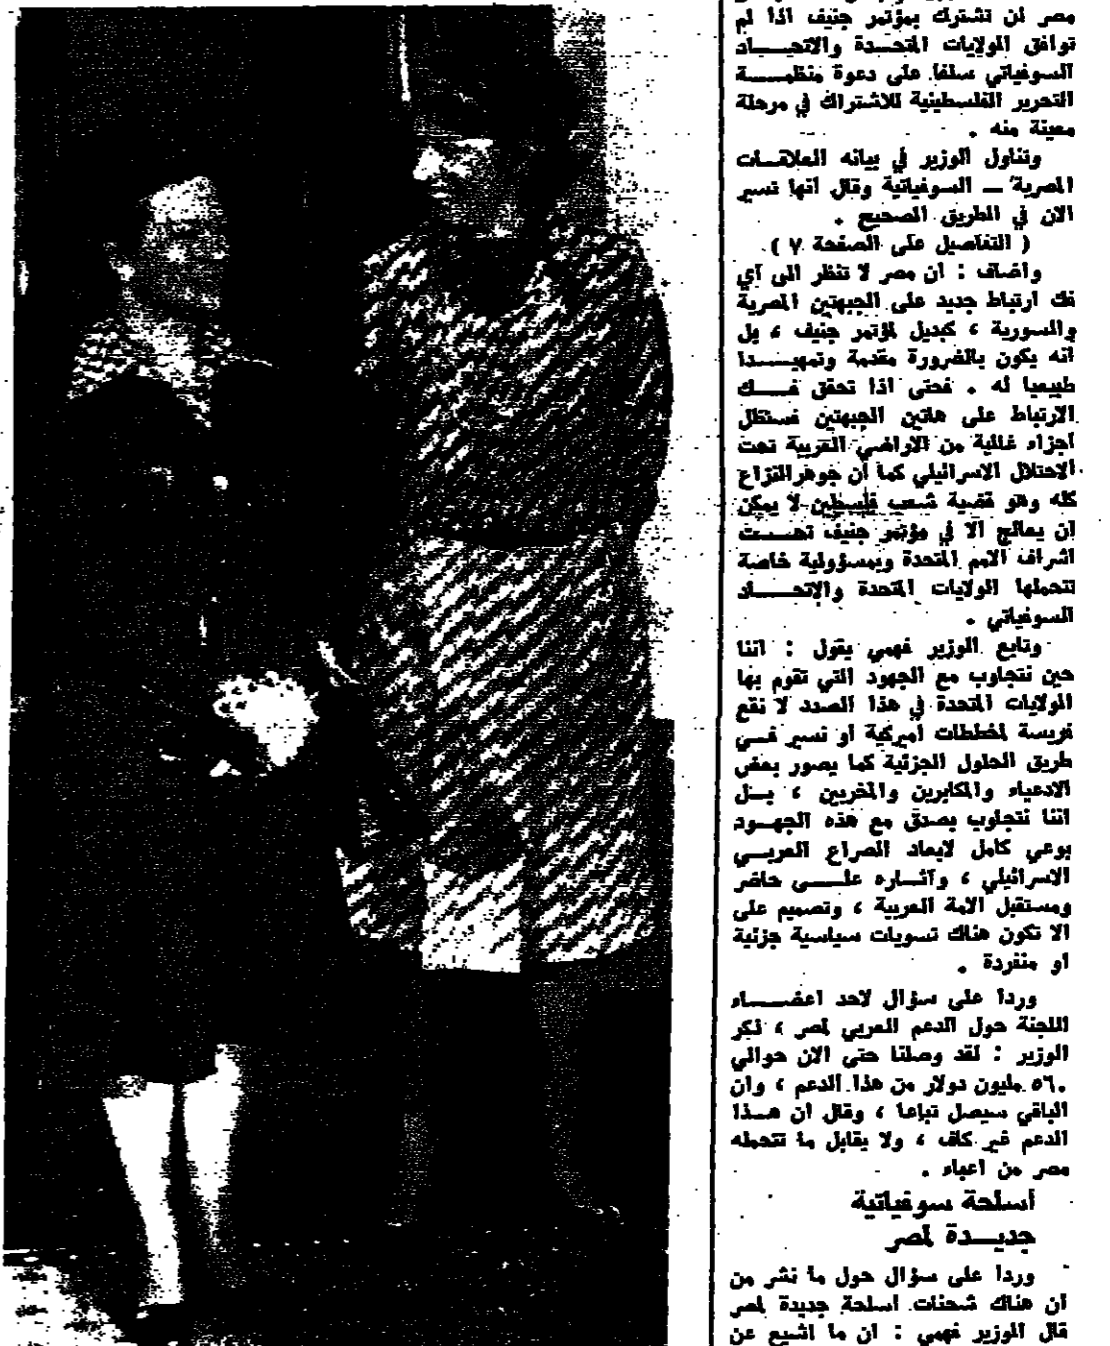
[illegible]
مصر لن تشترك بمؤتمر جنيف اذا لم توافق الولايات المتحدة والاتحاد السوفياتي سلفا على دعوة منظمة التحرير الفلسطينية للاشتراك في مرحلة معينة منه .

وتناول الوزير في بيانه العلاقات المصرية ـ السوفياتية وقال انها تسير الان في الطريق الصحيح .

( التفاصيل على الصفحة ٧ )

واضاف : ان مصر لا تنظر الى اي فك ارتباط جديد على الجبهتين المصرية والسورية ، كبديل لمؤتمر جنيف ، بل انه يكون بالضرورة مقدمة وتمهيدا طبيعيا له . فحتى اذا تحقق فك الارتباط على هاتين الجبهتين فستظل اجزاء غالية من الاراضي العربية تحت الاحتلال الاسرائيلي كما ان جوهر النزاع كله وهو قضية شعب فلسطين لا يمكن ان يعالج الا في مؤتمر جنيف تحت اشراف الامم المتحدة وبمسؤولية خاصة تتحملها الولايات المتحدة والاتحاد السوفياتي .

وتابع الوزير فهمي يقول : اننا حين نتجاوب مع الجهود التي تقوم بها الولايات المتحدة في هذا الصدد لا نقع فريسة لمخططات اميركية او نسير في طريق الحلول الجزئية كما يصور بعض الادعياء والمكابرين والمخربين ، بل اننا نتجاوب بصدق مع هذه الجهود بوعي كامل لابعاد الصراع العربي الاسرائيلي ، وآثاره على حاضر ومستقبل الامة العربية ، وتصميم على الا تكون هناك تسويات سياسية جزئية او منفردة .

وردا على سؤال لاحد اعضاء اللجنة حول الدعم العربي لمصر ، ذكر الوزير : لقد وصلنا حتى الان حوالي ٥٦٠ مليون دولار من هذا الدعم ، وان الباقي سيصل تباعا ، وقال ان هذا الدعم غير كاف ، ولا يقابل ما تتحمله مصر من اعباء .

أسلحة سوفياتية جديدة لمصر

وردا على سؤال حول ما نشر من ان هناك شحنات اسلحة جديدة لمصر قال الوزير فهمي : ان ما اشيع عن